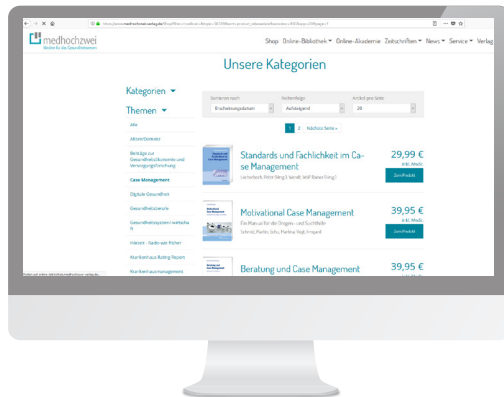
medhochzwei
Bücher für das Gesundheitswesen

Shop Online-Bibliothek Online-Akademie Zeitschriften News Service Verlag

Unsere Kategorien

Kategorien
Themen

Alle
Aktuelle Dossiers
Beiträge zur Gesundheitsökonomie und Versorgungsforschung
Case Management
Digitale Gesundheit
Gesundheitsökonomie
Gesundheitssystem weltweit
Inkyen - Radiowelt Führer
Krankenhaus Rating Report
Krankenhausmanagement

Sortieren nach
Erscheinungsdatum
Reihenfolge
Aufsteigend
Artikel pro Seite
24

1 2 Nächste Seite »

Standards und Fachlichkeit im Case Management
29,99 €
Zum Produkt

Motivational Case Management
Ein Manual für die Drogen- und Suchthilfe
39,95 €
Zum Produkt

Beratung und Case Management
39,95 €